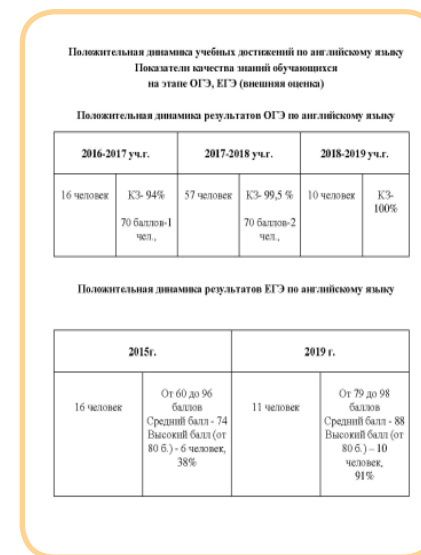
Положительная динамика учебных достижений по английскому языку
Показатели качества знаний обучающихся
на этапе ОГЭ, ЕГЭ (внешняя оценка)

Положительная динамика результатов ОГЭ по английскому языку

| 2016-2017 уч.г. | | 2017-2018 уч.г. | | 2018-2019 уч.г. | |
|---|---|---|---|---|---|
| 16 человек | КЗ- 94% 70 баллов-1 чел., | 57 человек | КЗ- 99,5 % 70 баллов-2 чел., | 10 человек | КЗ- 100% |

Положительная динамика результатов ЕГЭ по английскому языку

| 2015г. | | 2019 г. | |
|---|---|---|---|
| 16 человек | От 60 до 96 баллов Средний балл - 74 Высокий балл (от 80 б.) - 6 человек, 38% | 11 человек | От 79 до 98 баллов Средний балл - 88 Высокий балл (от 80 б.) – 10 человек, 91% |